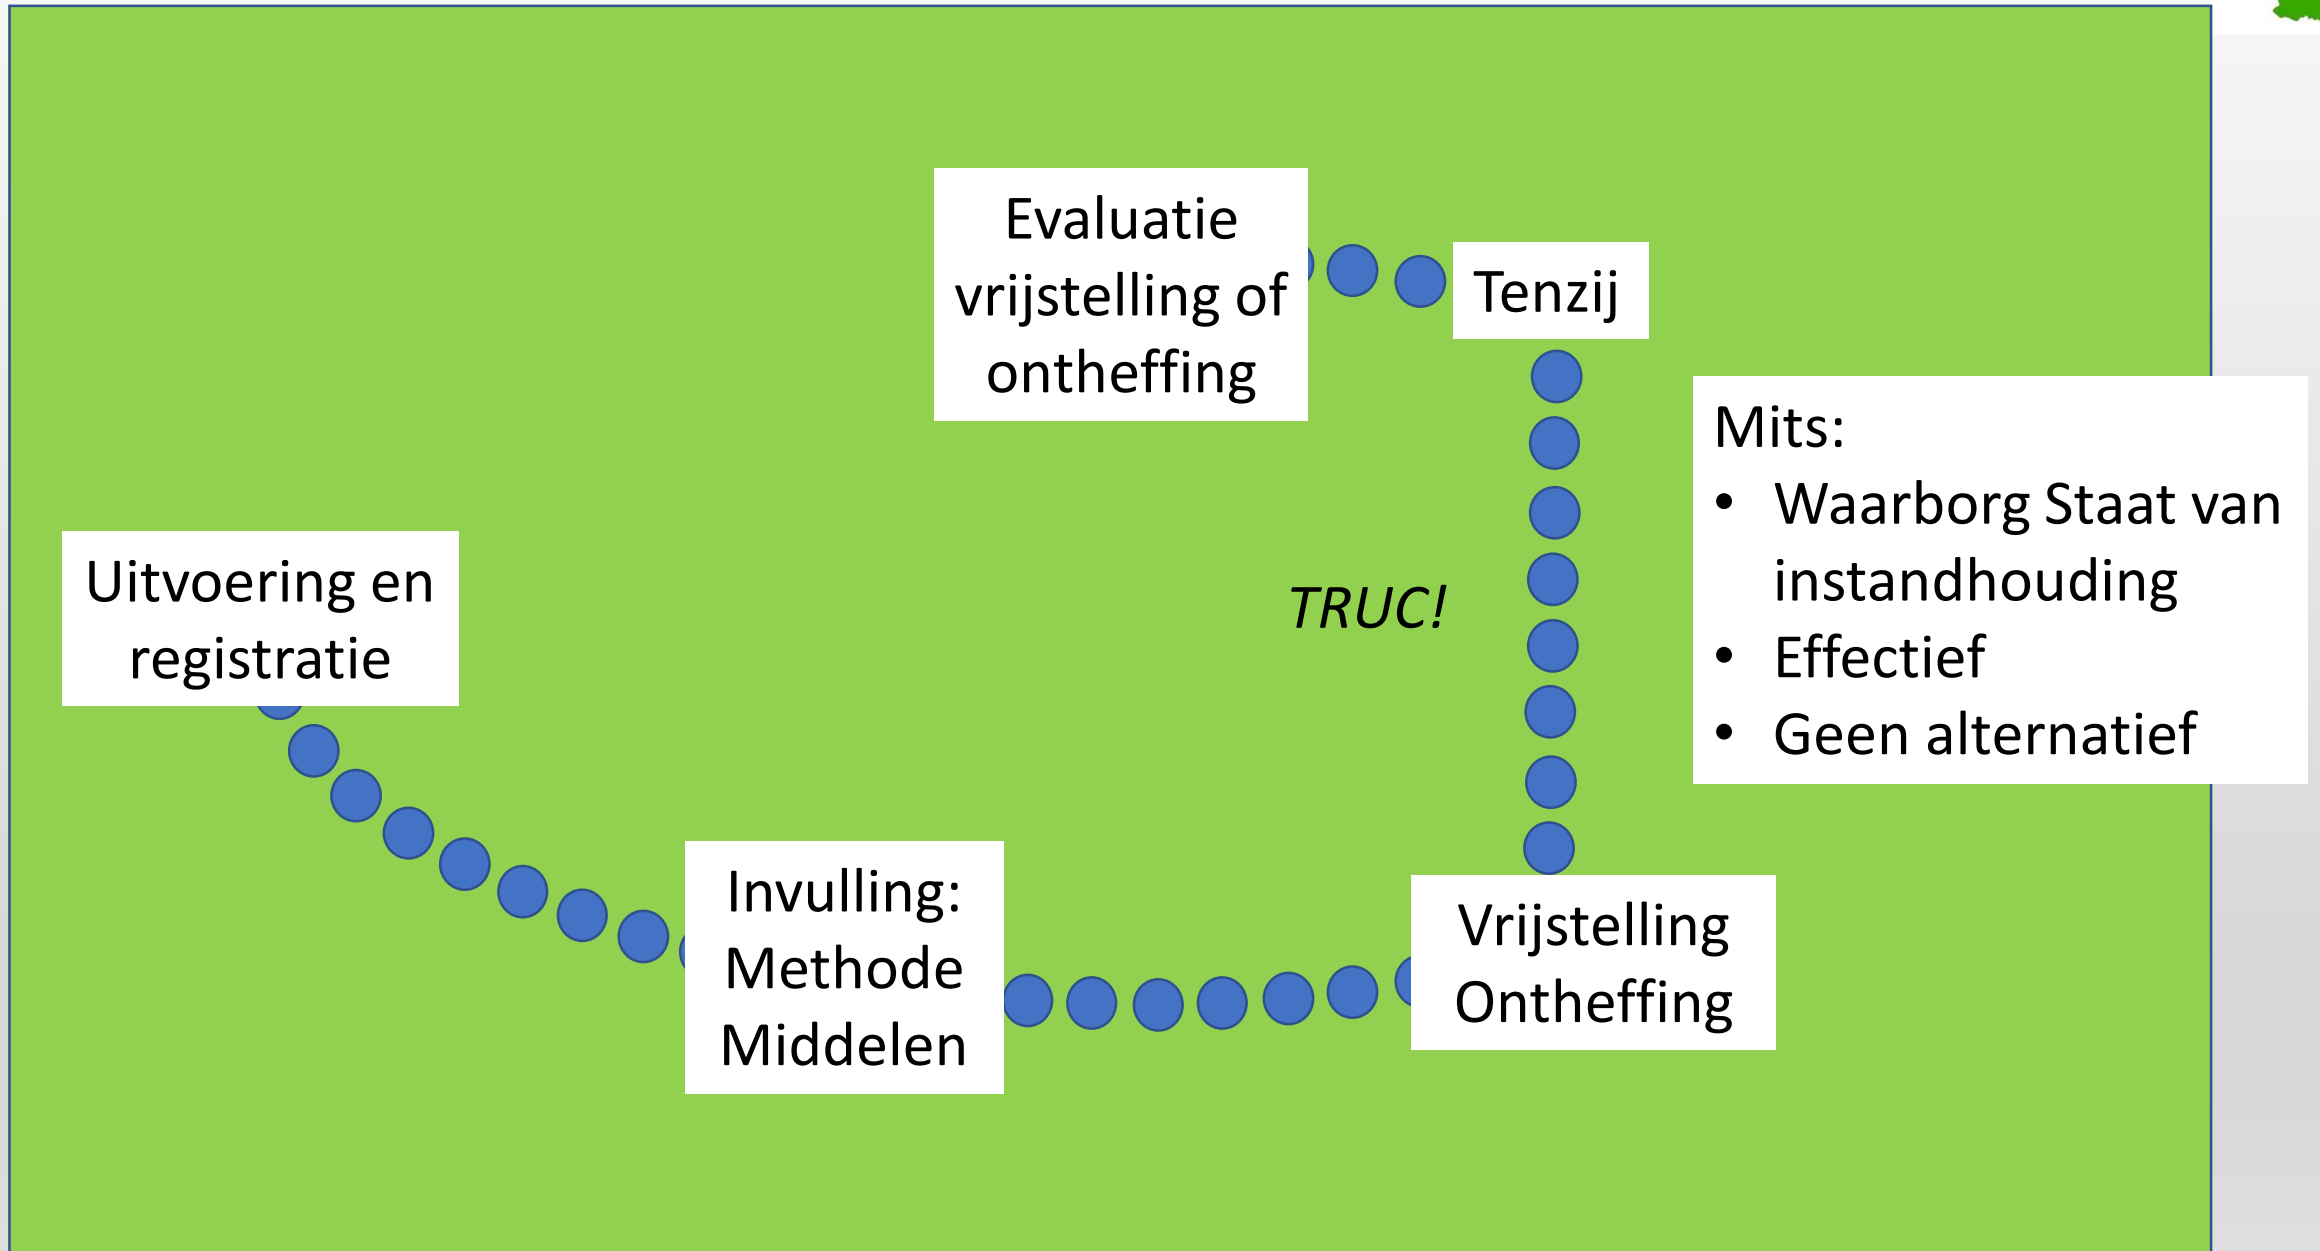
Evaluatie vrijstelling of ontheffing

Tenzij

Mits:
- Waarborg Staat van instandhouding
- Effectief
- Geen alternatief

TRUC!

Uitvoering en registratie

Invulling: Methode Middelen

Vrijstelling Ontheffing